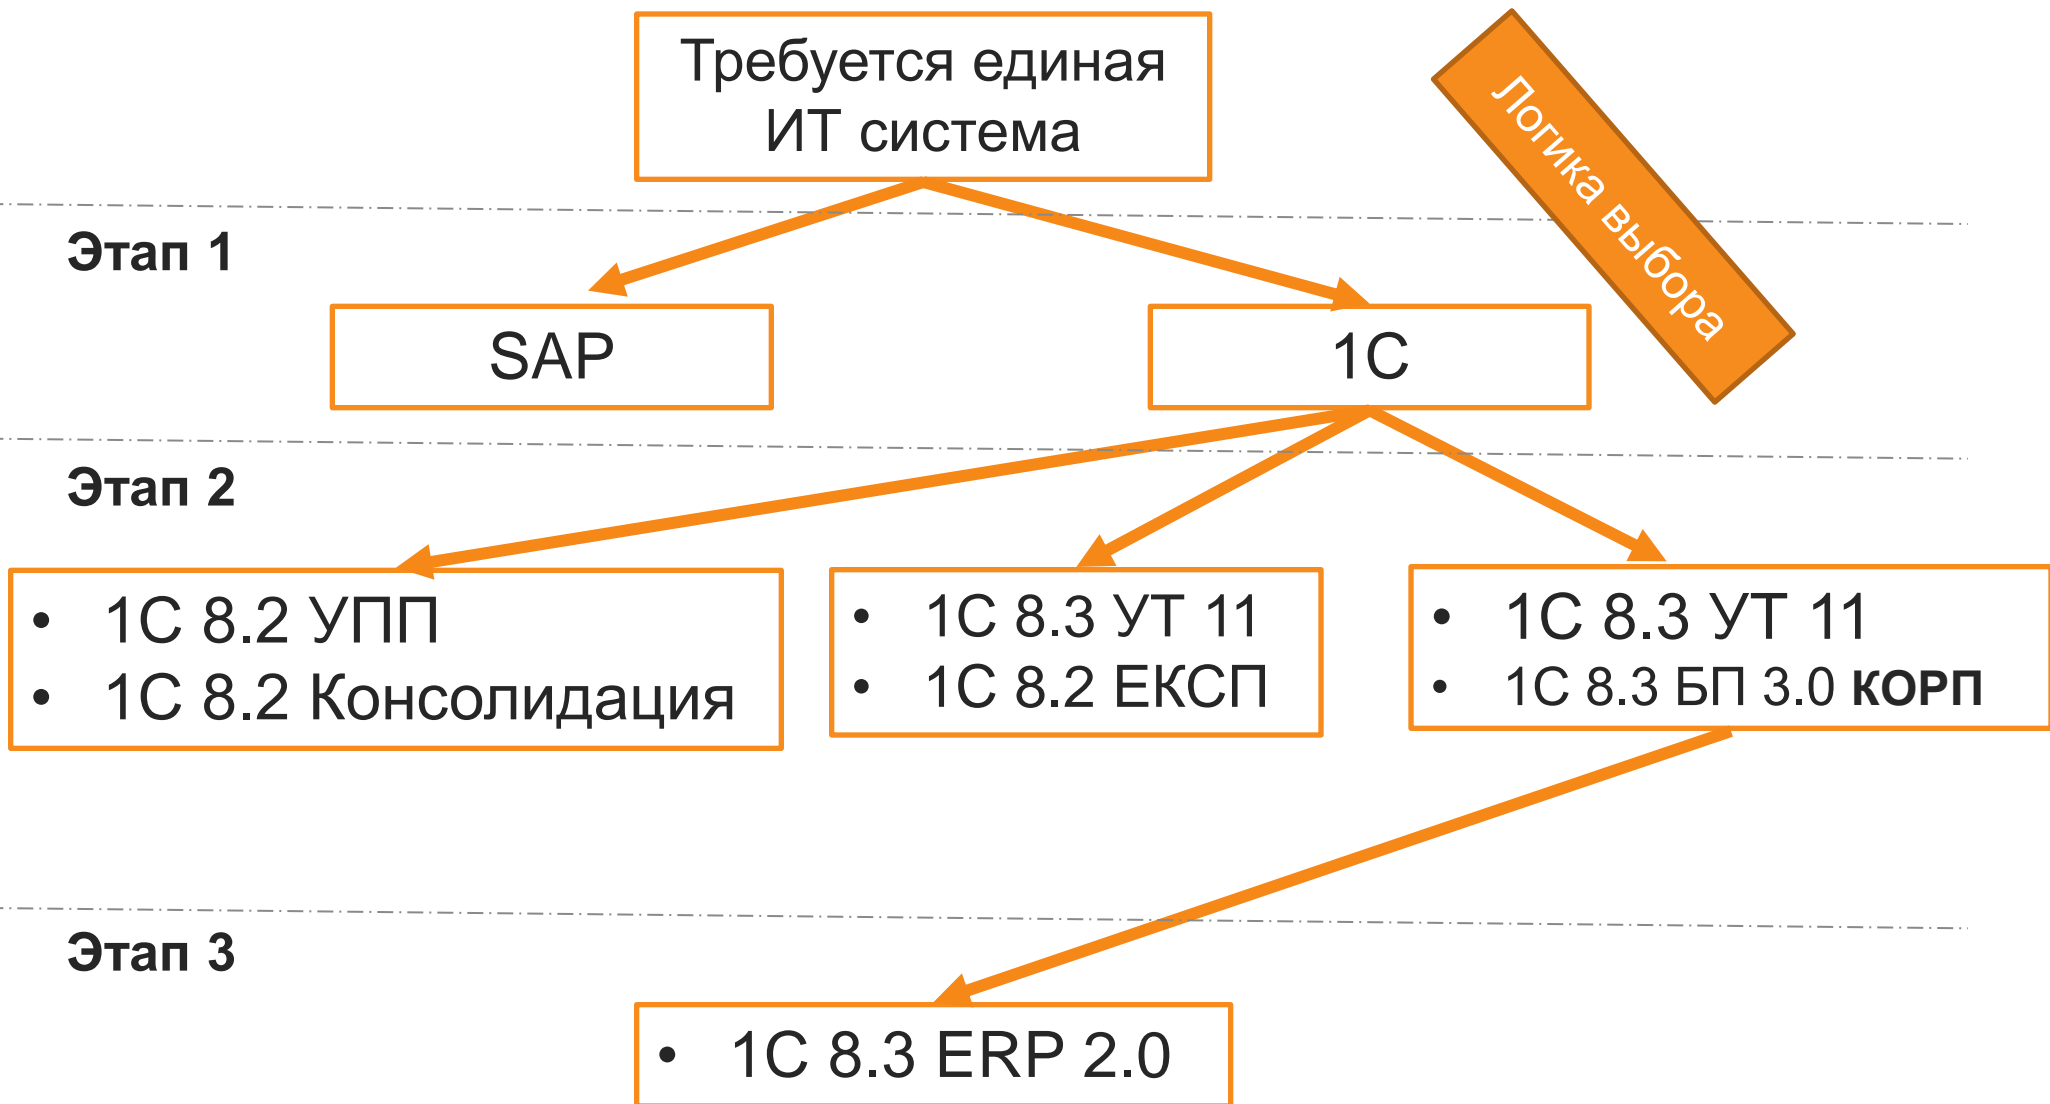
Требуется единая ИТ система

Логика выбора

Этап 1

SAP

1C

Этап 2

• 1C 8.2 УПП
• 1C 8.2 Консолидация

• 1C 8.3 УТ 11
• 1C 8.2 ЕКСП

• 1C 8.3 УТ 11
• 1C 8.3 БП 3.0 **КОРП**

Этап 3

• 1C 8.3 ERP 2.0